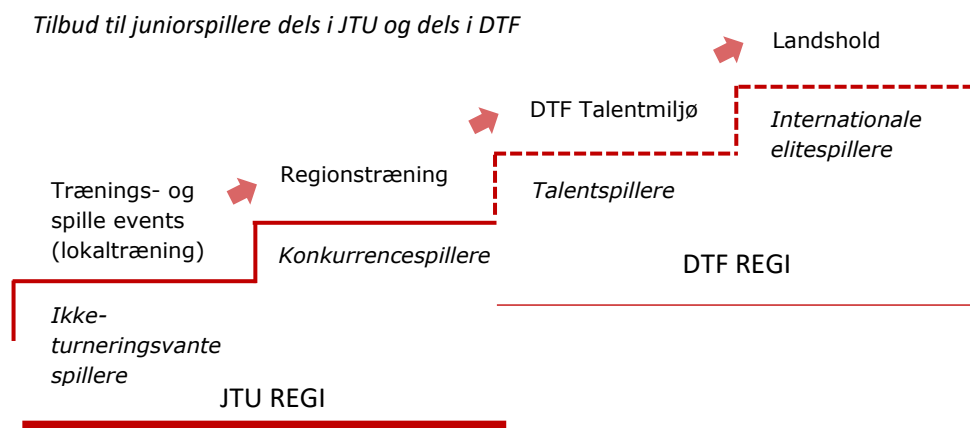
*Tilbud til juniorspillere dels i JTU og dels i DTF*

Landshold

DTF Talentmiljø

*Internationale elitespillere*

Regionstræning

Trænings- og spille events (lokaltræning)

*Talentspillere*

*Konkurrencespillere*

DTF REGI

*Ikke-turneringsvante spillere*

JTU REGI